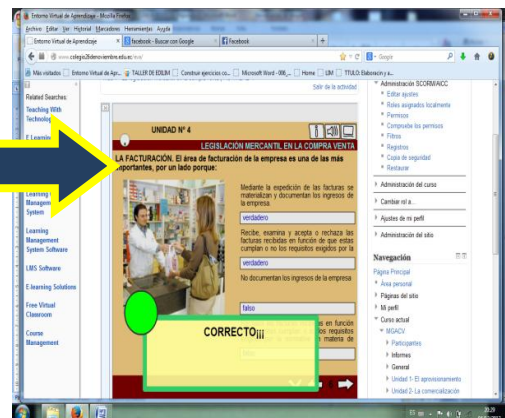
Entorno Virtual de Aprendizaje - Mozilla Firefox

Archivo Editar Ver Historial Marcadores Herramientas Ayuda

Entorno Virtual de Aprendizaje | facebook - Buscar con Google | Facebook | +

www.colegio3deseptiembre.edu.ec/eva/

Más visitados | Entorno Virtual de Apr... | TALLER DE EDILIM | Construir ejercicios co... | Microsoft Word - 008_... | Home | IJM | TITULO: Elaboración y e...

Related Searches:

Teaching With Technology

E Learning

Learning Management System

Learning Management System Software

LMS Software

E-learning Solutions

Free Virtual Classroom

Course Management

Salir de la actividad

UNIDAD Nº 4

LEGISLACIÓN MERCANTIL EN LA COMPRA VENTA

LA FACTURACIÓN. El área de facturación de la empresa es una de las más importantes, por un lado porque:

Mediante la expedición de las facturas se materializan y documentan los ingresos de la empresa.

verdadero

Recibe, examina y acepta o rechaza las facturas recibidas en función de que estas cumplan o no los requisitos exigidos por la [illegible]

verdadero

No documentan los ingresos de la empresa

falso

CORRECTO¡¡¡

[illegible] en función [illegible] requisitos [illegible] materia de

Administración SCORM/AICC

Editar ajustes

Roles asignados localmente

Permisos

Comprobar los permisos

Filtros

Registros

Copia de seguridad

Restaurar

Administración del curso

Cambiar rol a...

Ajustes de mi perfil

Administración del sitio

Navegación

Página Principal

Área personal

Páginas del sitio

Mi perfil

Curso actual

MGACV

Participantes

Informes

General

Unidad 1- El aprovisionamiento

Unidad 2- La comercialización

20:29